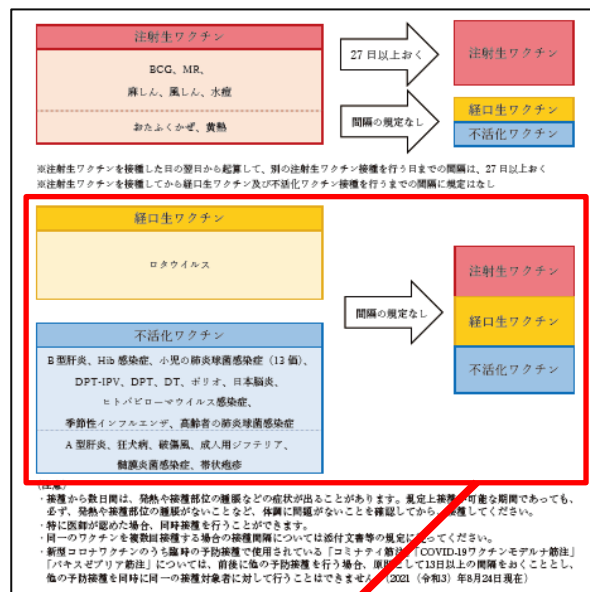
注射生ワクチン

BCG、MR、

麻しん、風しん、水痘

おたふくかぜ、黄熱

27日以上おく

注射生ワクチン

間隔の規定なし

経口生ワクチン

不活化ワクチン

※注射生ワクチンを接種した日の翌日から起算して、別の注射生ワクチン接種を行う日までの間隔は、27日以上おく
※注射生ワクチンを接種してから経口生ワクチン及び不活化ワクチン接種を行うまでの間隔に規定はなし

経口生ワクチン

ロタウイルス

不活化ワクチン

B型肝炎、Hib感染症、小児の肺炎球菌感染症（13価）、

DPT-IPV、DPT、DT、ポリオ、日本脳炎、

ヒトパピローマウイルス感染症、

季節性インフルエンザ、高齢者の肺炎球菌感染症

A型肝炎、狂犬病、破傷風、成人用ジフテリア、

髄膜炎菌感染症、帯状疱疹

間隔の規定なし

注射生ワクチン

経口生ワクチン

不活化ワクチン

（注意）
・接種から数日間は、発熱や接種部位の腫脹などの症状が出ることがあります。規定上接種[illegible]可能な期間であっても、必ず、発熱や接種部位の腫脹がないことなど、体調に問題がないことを確認してから、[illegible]接種してください。
・特に医師が認めた場合、同時接種を行うことができます。
・同一のワクチンを複数回接種する場合の接種間隔については添付文書等の規定に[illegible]てください。
・新型コロナワクチンのうち臨時の予防接種で使用されている「コミナティ筋注」「COVID-19ワクチンモデルナ筋注」「バキスゼブリア筋注」については、前後に他の予防接種を行う場合、原則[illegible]して13日以上の間隔をおくこととし、他の予防接種を同時に同一の接種対象者に対して行うことはできません。（2021（令和3）年8月24日現在）